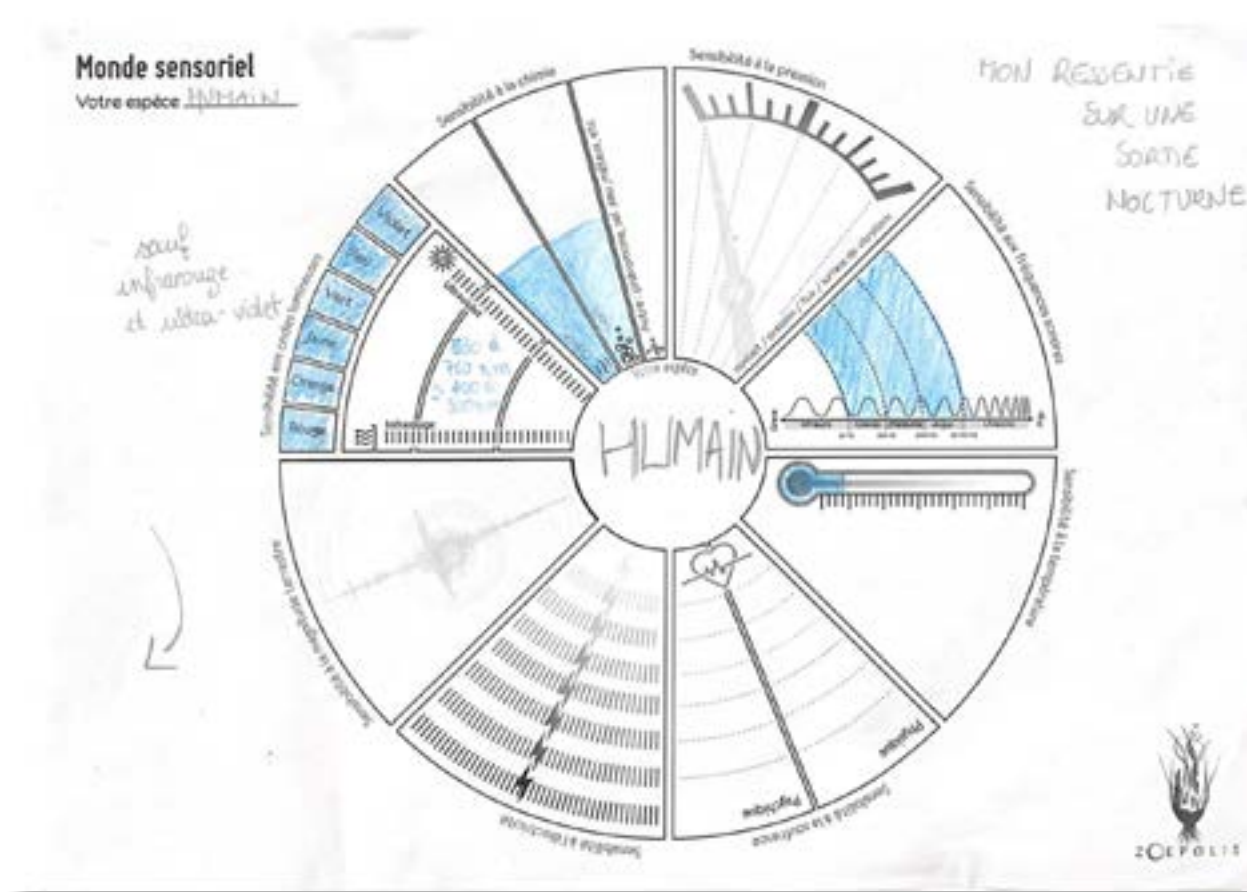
Monde sensoriel
Votre espèce HUMAIN

MON RESSENTIE SUR UNE SORTIE NOCTURNE

Sensibilité à la chimie

Sensibilité à la pression

Sensibilité aux fréquences sonores

sauf infrarouge et ultra-violet

Sensibilité aux ondes lumineuses

Violet
Bleu
Vert
Jaune
Orange
Rouge

380 à 750 nm
400 à 500 nm

Votre espèce

HUMAIN

Sensibilité à la température

Sensibilité au magnétisme

Sensibilité à l'électricité

Sensibilité à la souffrance

Physique

Psychique

ZOEPOLIS